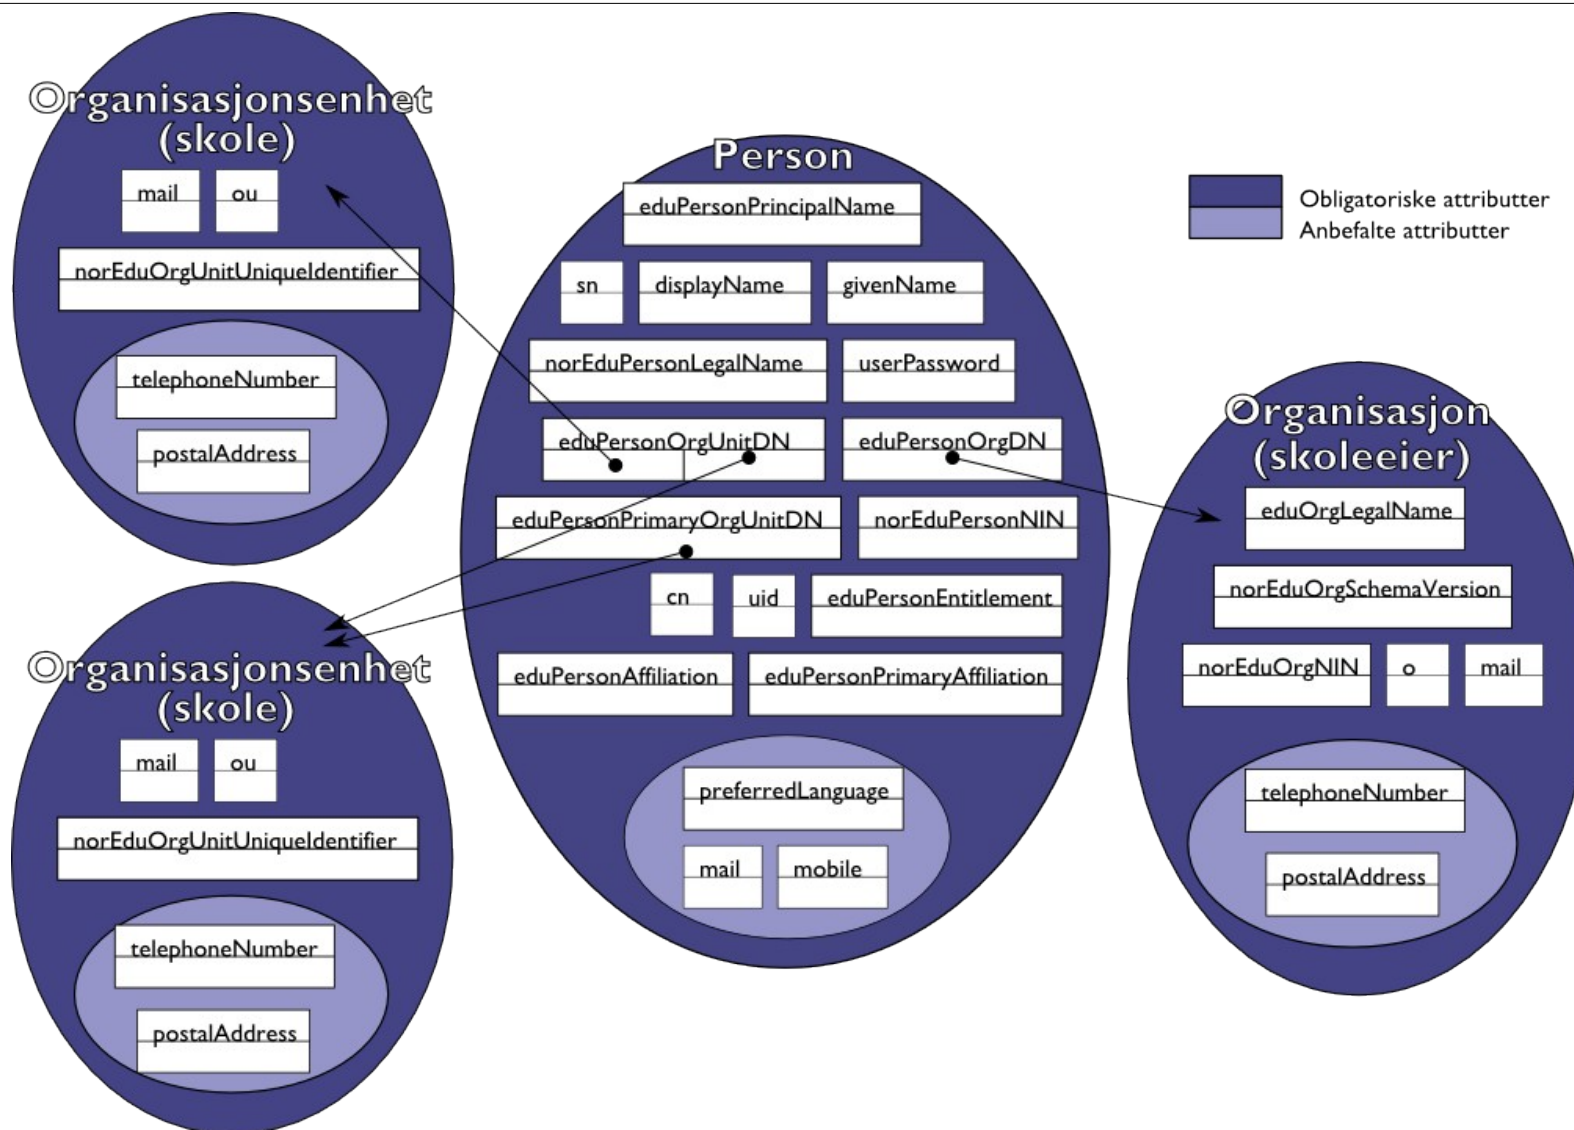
Organisasjonsenhet (skole)

mail

ou

norEduOrgUnitUniqueIdentifier

telephoneNumber

postalAddress

Person

eduPersonPrincipalName

sn

displayName

givenName

norEduPersonLegalName

userPassword

eduPersonOrgUnitDN

eduPersonOrgDN

eduPersonPrimaryOrgUnitDN

norEduPersonNIN

cn

uid

eduPersonEntitlement

eduPersonAffiliation

eduPersonPrimaryAffiliation

preferredLanguage

mail

mobile

Obligatoriske attributter
Anbefalte attributter

Organisasjon (skoleeier)

eduOrgLegalName

norEduOrgSchemaVersion

norEduOrgNIN

o

mail

telephoneNumber

postalAddress

Organisasjonsenhet (skole)

mail

ou

norEduOrgUnitUniqueIdentifier

telephoneNumber

postalAddress